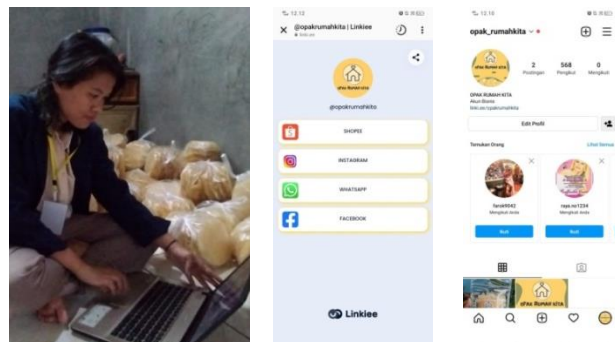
12.13

@opakrumahkita | Linkiee

@opakrumahkita

SHOPEE

INSTAGRAM

WHATSAPP

FACEBOOK

Linkiee

12.16

opak_rumahkita

2 Postingan

568 Pengikut

0 Mengikuti

OPAK RUMAH KITA

Akun Bisnis

linktr.ee/opakrumahkita

Edit Profil

Temukan Orang

Lihat Semua

farah9042

Mengikuti Anda

rayy.no1234

Mengikuti Anda

Ikuti

Ikuti

opak Rumah kita